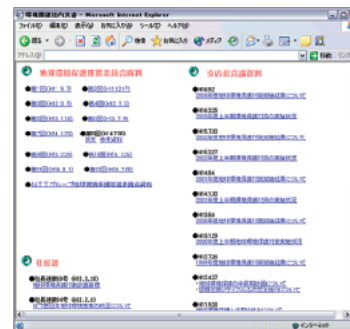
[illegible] - Microsoft Internet Explorer

ファイル(F) 編集(E) 表示(V) お気に入り(A) ツール(T) ヘルプ(H)

戻る 検索 お気に入り メディア

アドレス(D) 移動 リンク

地域環境保全推進委員会資料

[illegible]

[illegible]

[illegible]

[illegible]

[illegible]

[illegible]

NTTグループ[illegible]

社長通

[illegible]

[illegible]

委員会議資料

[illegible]

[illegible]

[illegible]

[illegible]

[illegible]

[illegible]

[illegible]

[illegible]

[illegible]

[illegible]

インターネット